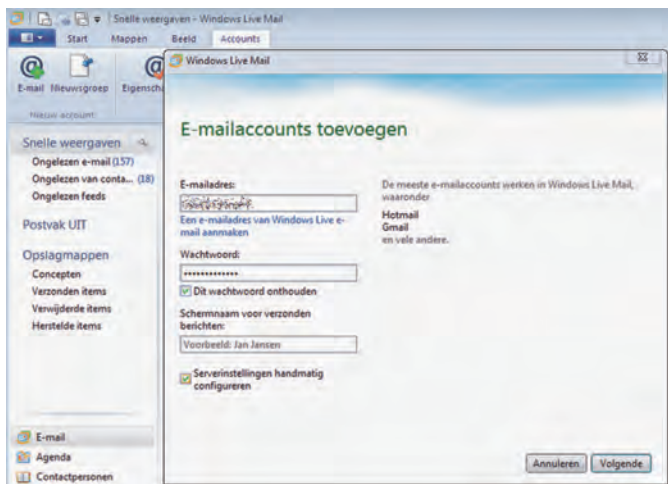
Snelle weergaven - Windows Live Mail

Start Mappen Beeld Accounts

E-mail Nieuwsgroep Eigensch

Nieuw account

Snelle weergaven
Ongelezen e-mail (157)
Ongelezen van conta... (18)
Ongelezen feeds

Postvak UIT

Opslagmappen
Concepten
Verzonden items
Verwijderde items
Herstelde items

E-mail
Agenda
Contactpersonen

Windows Live Mail

E-mailaccounts toevoegen

E-mailadres:
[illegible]
Een e-mailadres van Windows Live e-mail aanmaken

Wachtwoord:
••••••••••••••
Dit wachtwoord onthouden

Schermnaam voor verzonden berichten:
Voorbeeld: Jan Jansen

Serverinstellingen handmatig configureren

De meeste e-mailaccounts werken in Windows Live Mail, waaronder
Hotmail
Gmail
en vele andere.

Annuleren Volgende